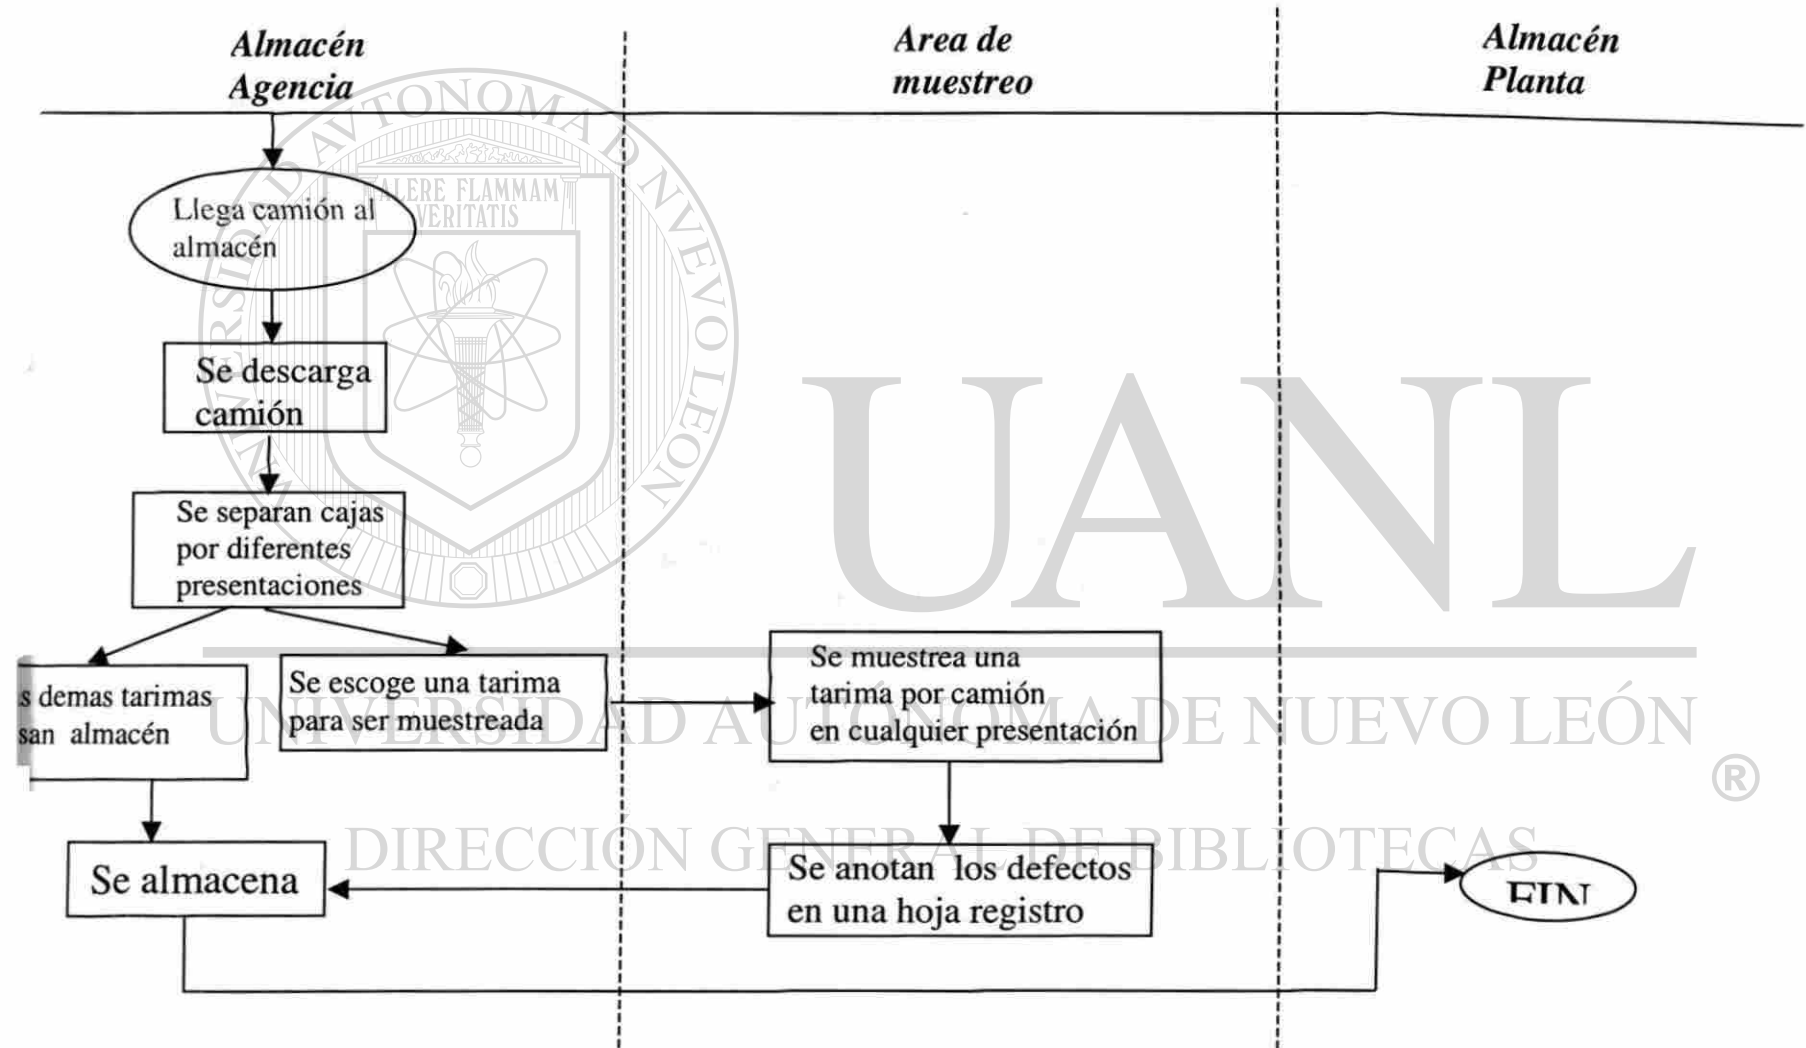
Almacén Agencia

Area de muestreo

Almacén Planta

Llega camión al almacén

Se descarga camión

Se separan cajas por diferentes presentaciones

s demas tarimas san almacén

Se escoge una tarima para ser muestreada

Se muestrea una tarima por camión en cualquier presentación

Se almacena

Se anotan los defectos en una hoja registro

FIN

UNIVERSIDAD AUTÓNOMA DE NUEVO LEÓN

ALERE FLAMMAM VERITATIS

UANL

UNIVERSIDAD AUTÓNOMA DE NUEVO LEÓN ®

DIRECCIÓN GENERAL DE BIBLIOTECAS